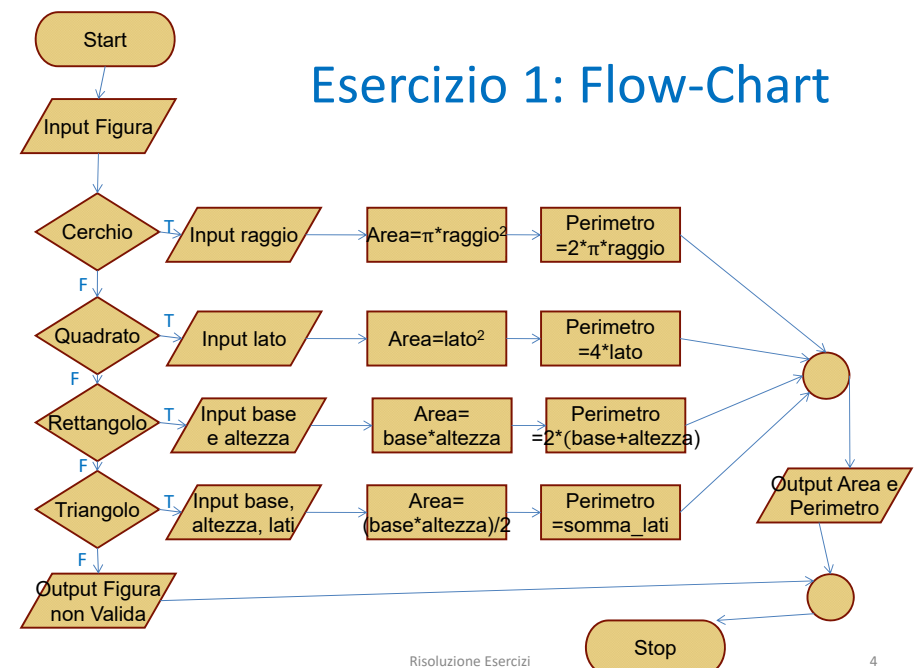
Esercizio 1: Flow-Chart

Start

Input Figura

Cerchio

T

Input raggio

Area=π*raggio²

Perimetro =2*π*raggio

F

Quadrato

T

Input lato

Area=lato²

Perimetro =4*lato

F

Rettangolo

T

Input base e altezza

Area= base*altezza

Perimetro =2*(base+altezza)

F

Triangolo

T

Input base, altezza, lati

Area= (base*altezza)/2

Perimetro =somma_lati

F

Output Figura non Valida

Output Area e Perimetro

Stop

Risoluzione Esercizi

4